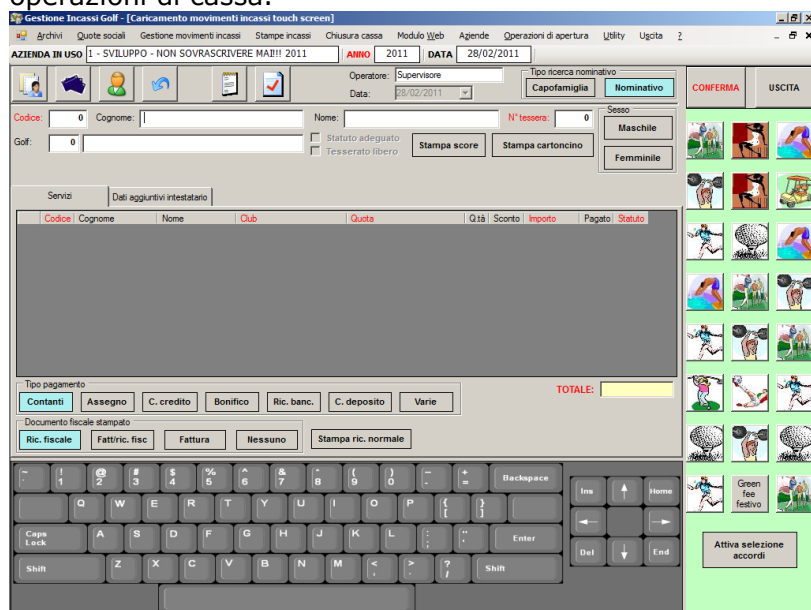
operazioni di cassa.

Gestione Incassi Golf - [Caricamento movimenti incassi touch screen]

Archivi Quote sociali Gestione movimenti incassi Stampe incassi Chiusura cassa Modulo Web Aziende Operazioni di apertura Utility Uscita ?

AZIENDA IN USO 1 - SVILUPPO - NON SOVRASCRIVERE MAI!!! 2011 ANNO 2011 DATA 28/02/2011

Operatore: Supervisore
Data: 28/02/2011

Tipo ricerca nominativo
Capofamiglia Nominativo

CONFERMA USCITA

Codice: 0 Cognome: Nome: N° tessera: 0
Golf: 0
Statuto adeguato
Tesserato libero
Stampa score Stampa cartoncino

Sesso
Maschile
Femminile

Servizi Dati aggiuntivi intestatario

| Codice | Cognome | Nome | Club | Quota | Q.tà | Sconto | Importo | Pagato | Statuto |
|---|---|---|---|---|---|---|---|---|---|

Tipo pagamento
Contanti Assegno C. credito Bonifico Ric. banc. C. deposito Varie

TOTALE:

Documento fiscale stampato
Ric. fiscale Fatt/ric. fisc Fattura Nessuno Stampa ric. normale

~ ` ! 1 @ 2 # 3 $ 4 % 5 ^ 6 & 7 * 8 ( 9 ) 0 _ - + = Backspace
Q W E R T Y U I O P { [ } ]
Caps Lock A S D F G H J K L : ; " ' Enter
Shift Z X C V B N M < , > . ? / Shift

Ins Home Del End

Green fee festivo

Attiva selezione accordi